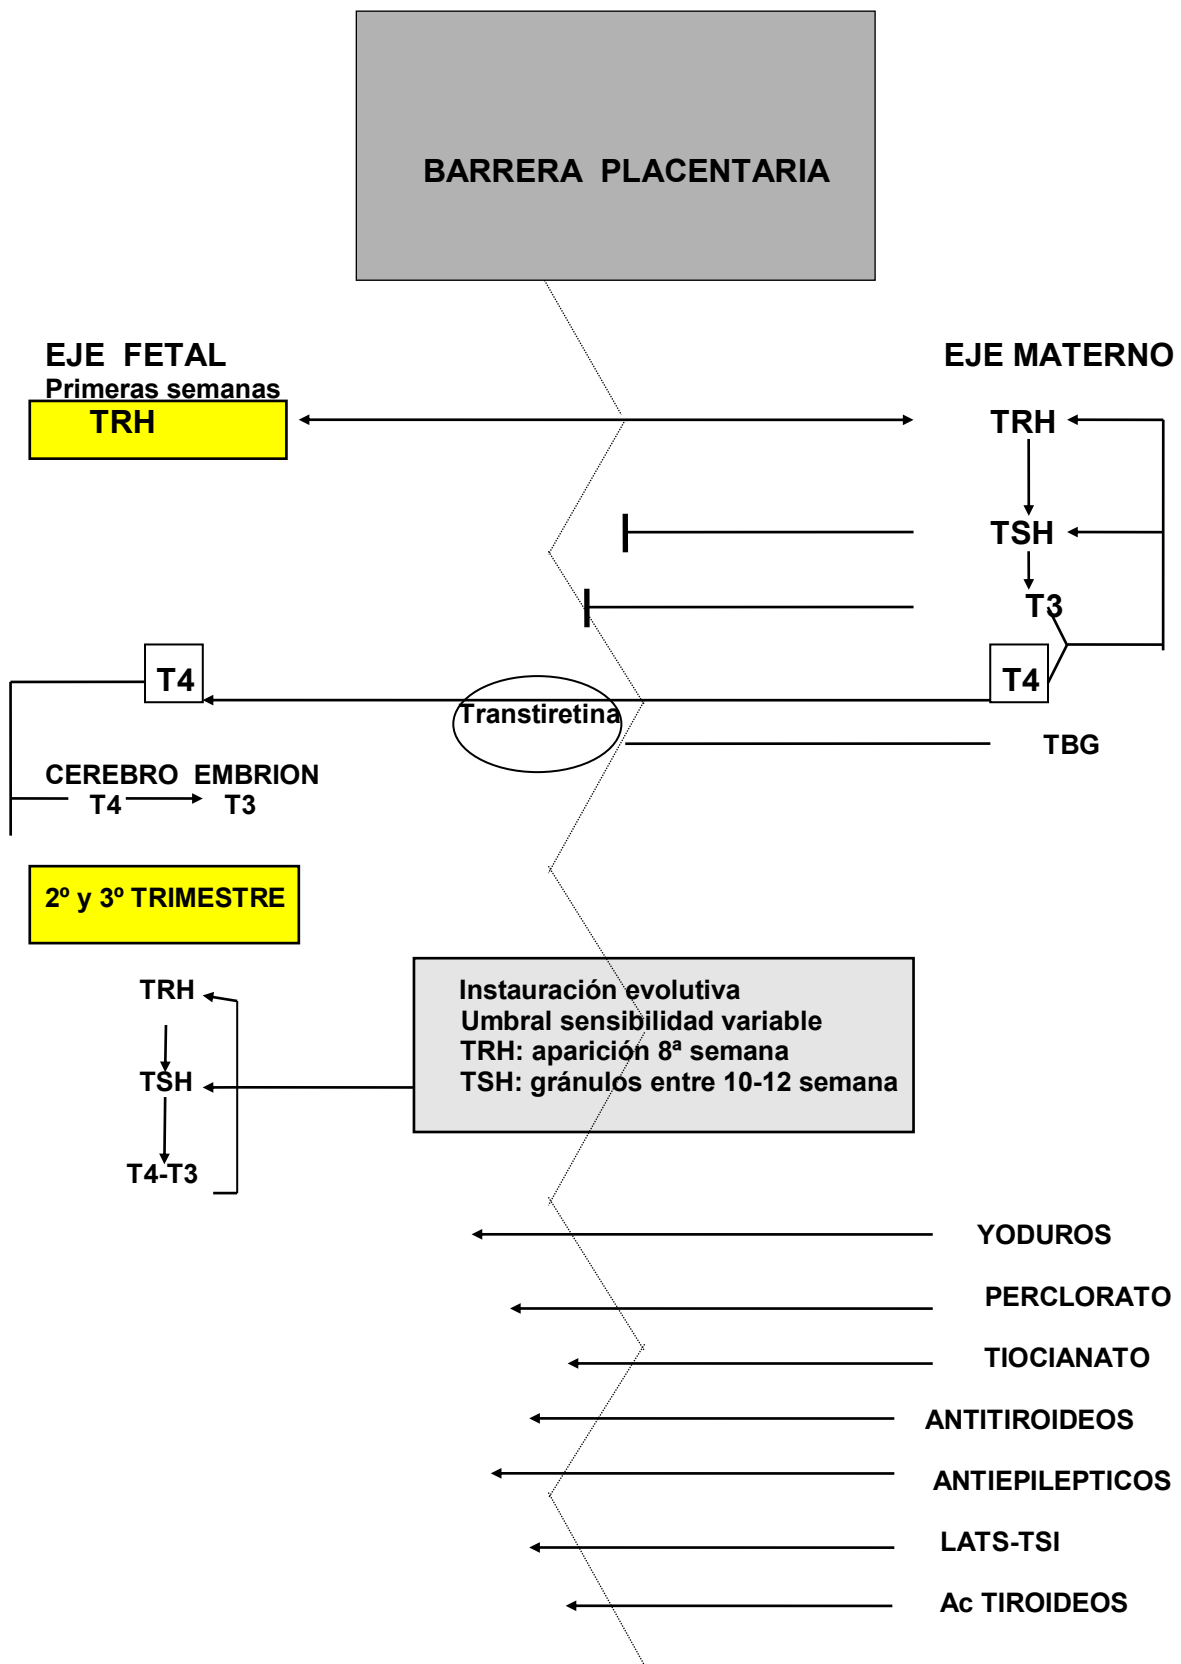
BARRERA PLACENTARIA

EJE FETAL
Primeras semanas

TRH

EJE MATERNO

TRH

TSH

T3

T4

T4

Transtiretina

TBG

CEREBRO EMBRION
T4 T3

2º y 3º TRIMESTRE

TRH

TSH

T4-T3

Instauración evolutiva
Umbral sensibilidad variable
TRH: aparición 8ª semana
TSH: gránulos entre 10-12 semana

YODUROS

PERCLORATO

TIOCIANATO

ANTITIROIDEOS

ANTIEPILEPTICOS

LATS-TSI

Ac TIROIDEOS